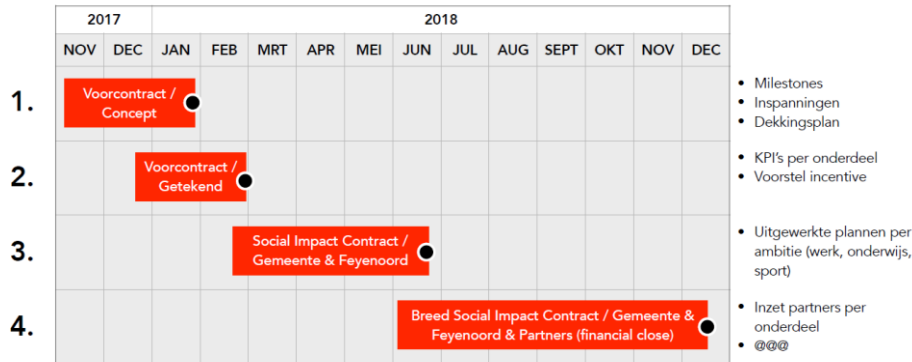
| 2017 | | 2018 | | | | | | | | | | | |
|---|---|---|---|---|---|---|---|---|---|---|---|---|---|
| NOV | DEC | JAN | FEB | MRT | APR | MEI | JUN | JUL | AUG | SEPT | OKT | NOV | DEC |

1. Voorcontract / Concept
- Milestones
- Inspanningen
- Dekkingsplan

2. Voorcontract / Getekend
- KPI's per onderdeel
- Voorstel incentive

3. Social Impact Contract / Gemeente & Feyenoord
- Uitgewerkte plannen per ambitie (werk, onderwijs, sport)

4. Breed Social Impact Contract / Gemeente & Feyenoord & Partners (financial close)
- Inzet partners per onderdeel
- @@@